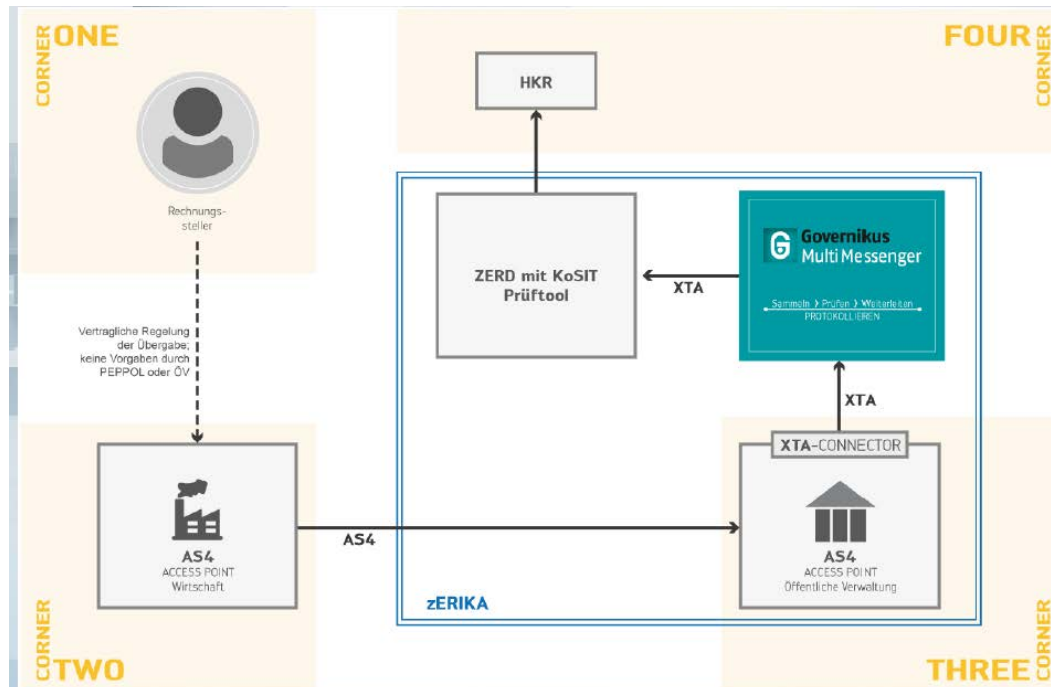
CORNER ONE

FOUR CORNER

HKR

Rechnungs-steller

ZERD mit KoSIT Prüftool

XTA

Governikus MultiMessenger

Sammeln › Prüfen › Weiterleiten
PROTOKOLLIEREN

Vertragliche Regelung der Übergabe; keine Vorgaben durch PEPPOL oder ÖV

XTA

XTA-CONNECTOR

AS4
ACCESS POINT
Wirtschaft

AS4

AS4
ACCESS POINT
Öffentliche Verwaltung

zERIKA

CORNER TWO

THREE CORNER